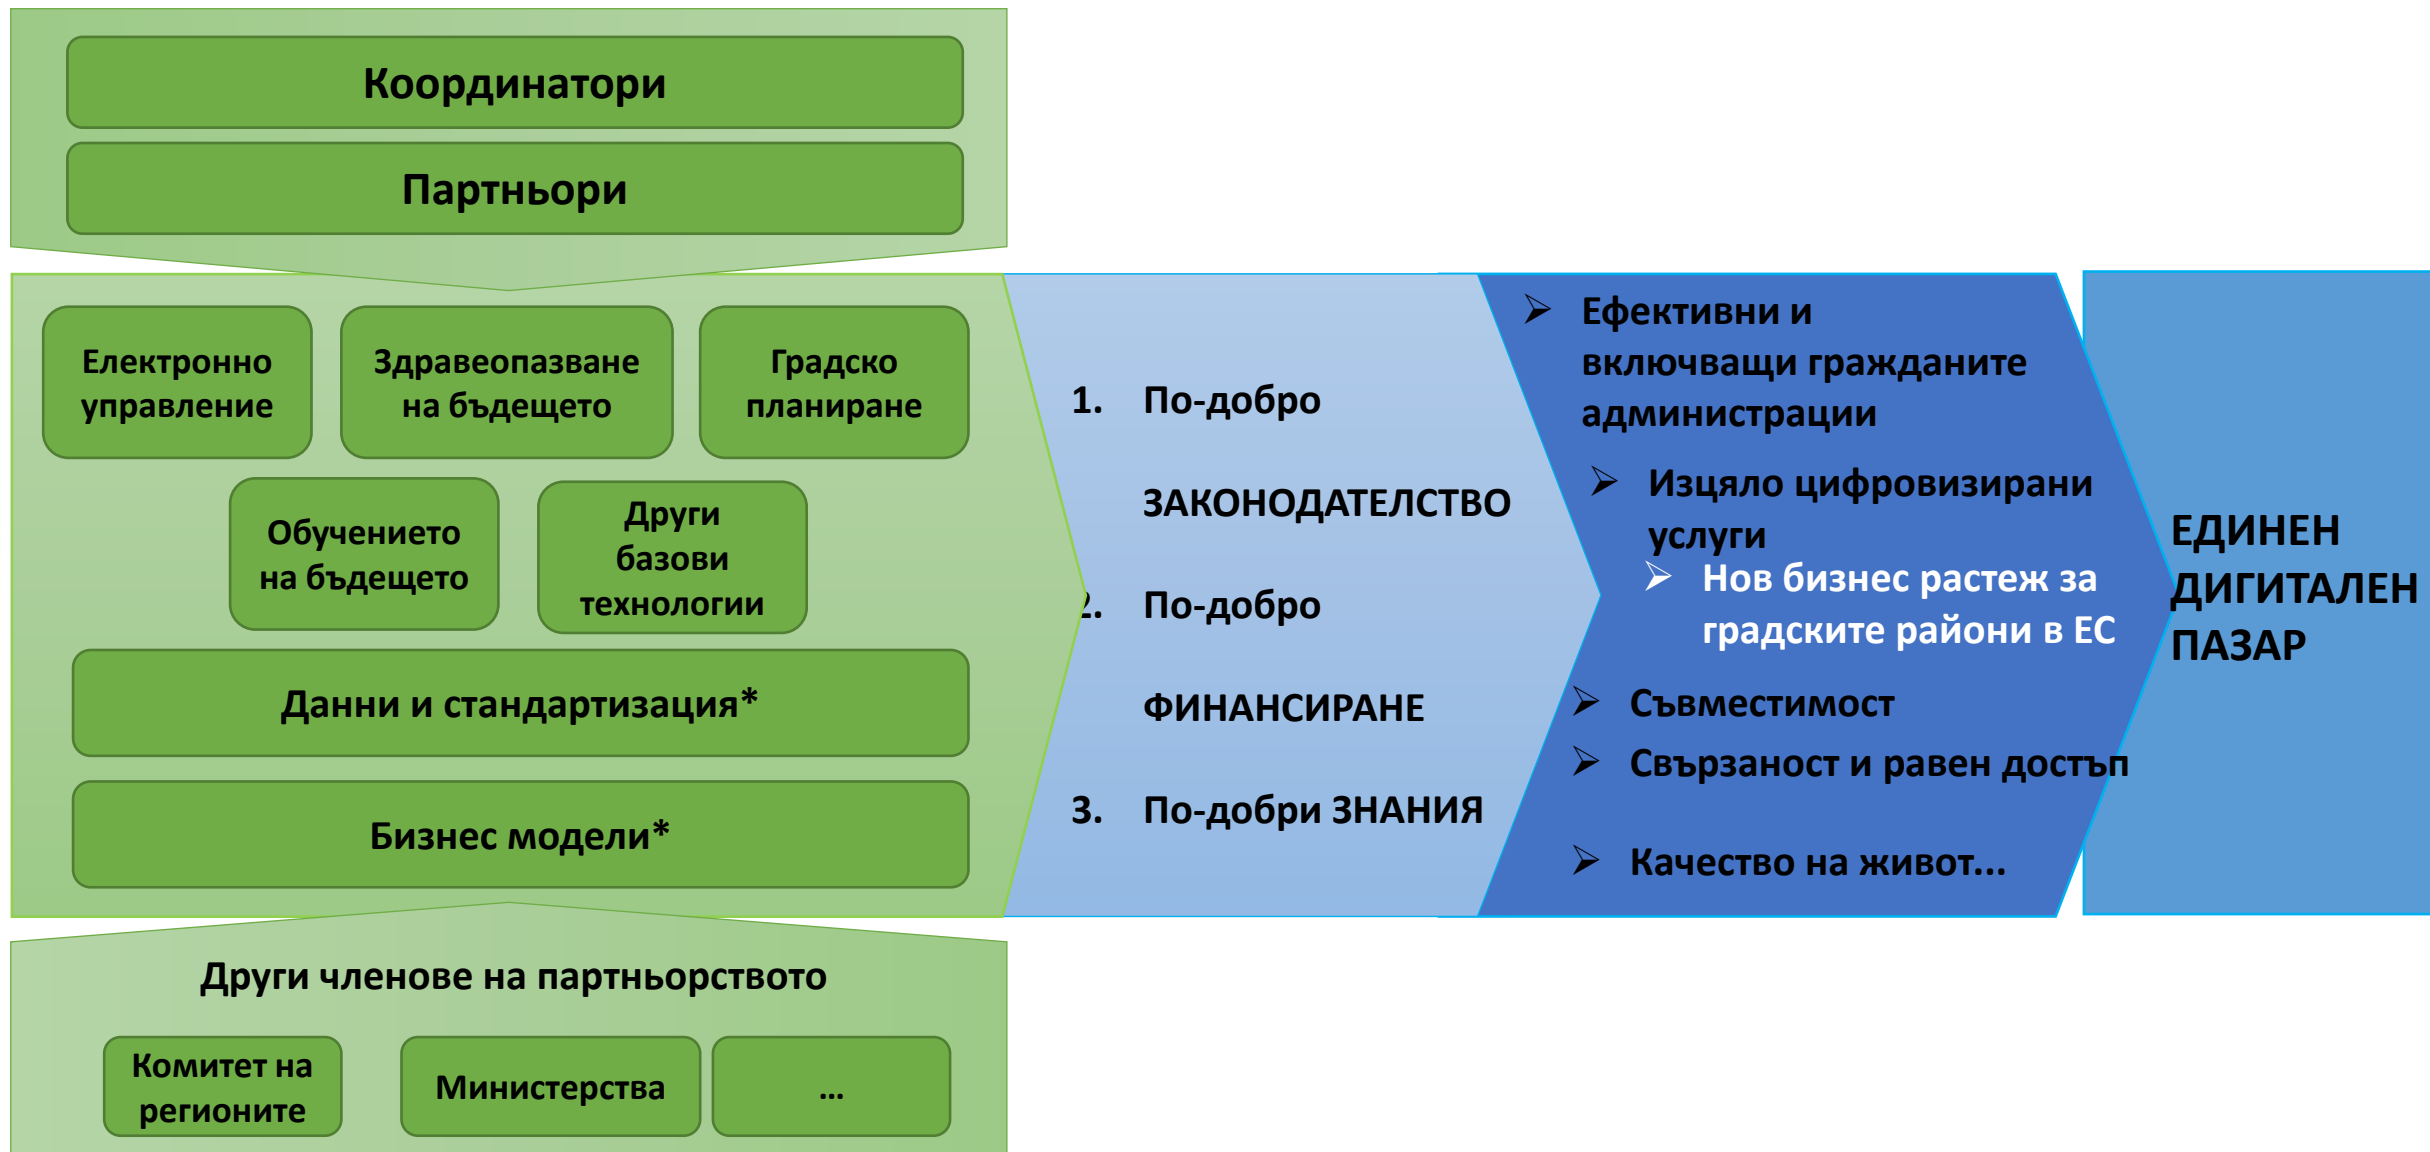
Координатори

Партньори

Електронно управление

Здравеопазване на бъдещето

Градско планиране

Обучението на бъдещето

Други базови технологии

Данни и стандартизация*

Бизнес модели*

Други членове на партньорството

Комитет на регионите

Министерства

...

1. По-добро ЗАКОНОДАТЕЛСТВО

2. По-добро ФИНАНСИРАНЕ

3. По-добри ЗНАНИЯ

➢ Ефективни и включващи гражданите администрации

➢ Изцяло цифровизирани услуги

➢ Нов бизнес растеж за градските райони в ЕС

➢ Съвместимост

➢ Свързаност и равен достъп

➢ Качество на живот...

ЕДИНЕН ДИГИТАЛЕН ПАЗАР